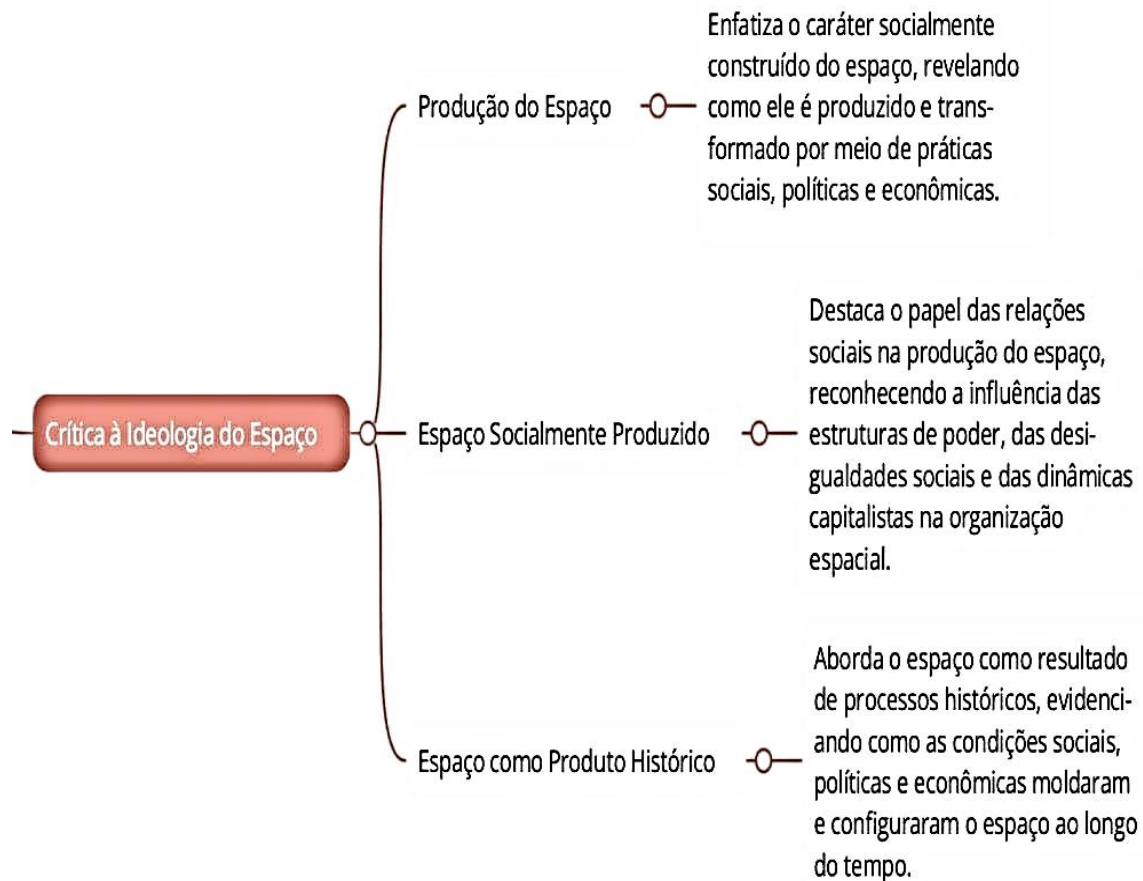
Crítica à Ideologia do Espaço

Produção do Espaço

Enfatiza o caráter socialmente construído do espaço, revelando como ele é produzido e transformado por meio de práticas sociais, políticas e econômicas.

Espaço Socialmente Produzido

Destaca o papel das relações sociais na produção do espaço, reconhecendo a influência das estruturas de poder, das desigualdades sociais e das dinâmicas capitalistas na organização espacial.

Espaço como Produto Histórico

Aborda o espaço como resultado de processos históricos, evidenciando como as condições sociais, políticas e econômicas moldaram e configuraram o espaço ao longo do tempo.